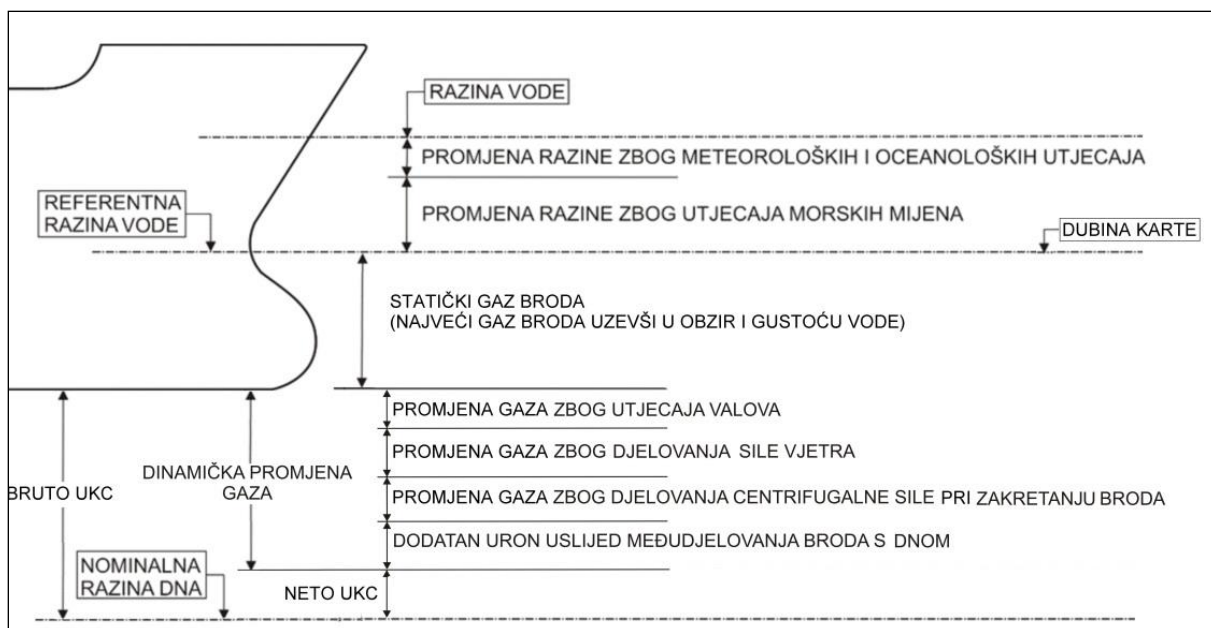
RAZINA VODE

PROMJENA RAZINE ZBOG METEOROLOŠKIH I OCEANOLOŠKIH UTJECAJA

REFERENTNA RAZINA VODE

PROMJENA RAZINE ZBOG UTJECAJA MORSKIH MIJENA

DUBINA KARTE

STATIČKI GAZ BRODA (NAJVEĆI GAZ BRODA UZEVŠI U OBZIR I GUSTOĆU VODE)

PROMJENA GAZA ZBOG UTJECAJA VALOVA

PROMJENA GAZA ZBOG DJELOVANJA SILE VJETRA

BRUTO UKC

DINAMIČKA PROMJENA GAZA

PROMJENA GAZA ZBOG DJELOVANJA CENTRIFUGALNE SILE PRI ZAKRETANJU BRODA

DODATAN URON USLIJED MEĐUDJELOVANJA BRODA S DNOM

NOMINALNA RAZINA DNA

NETO UKC